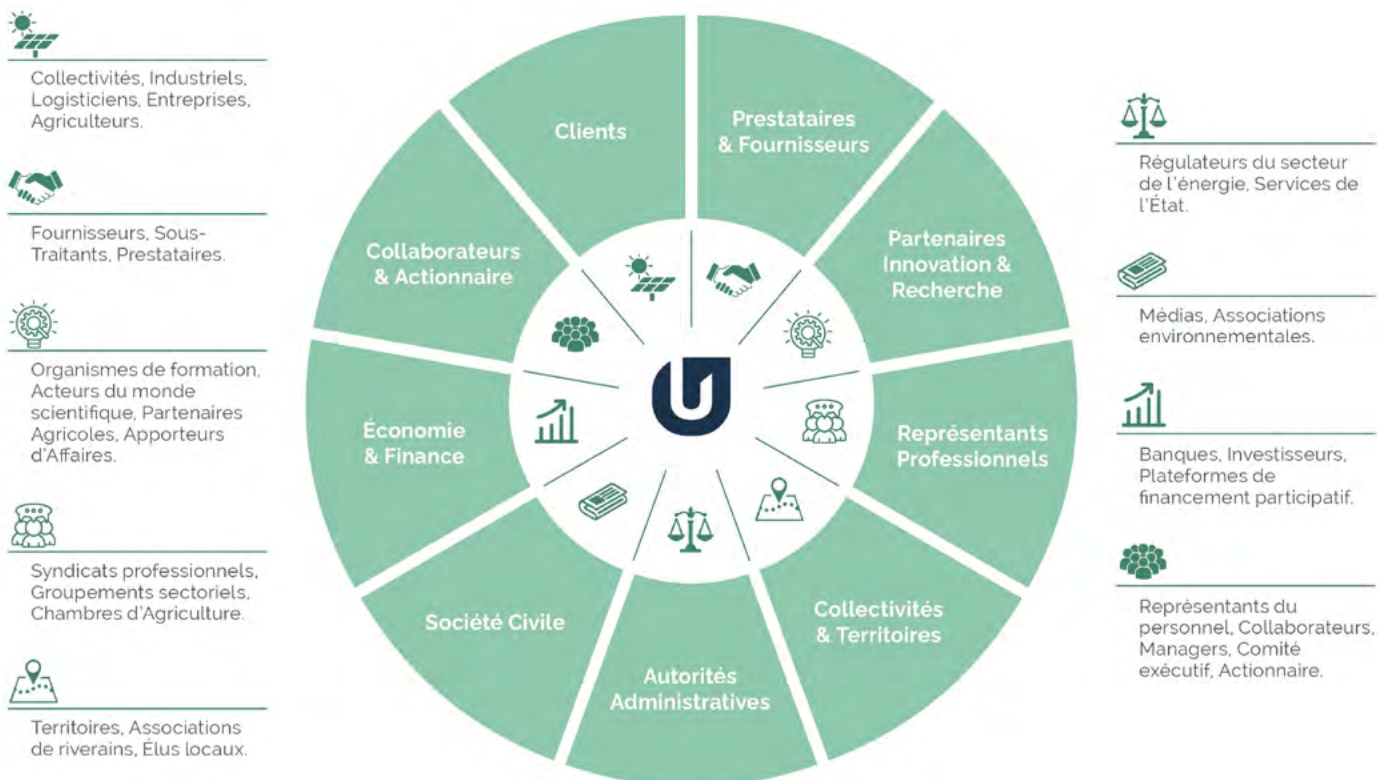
Collectivités, Industriels, Logisticiens, Entreprises, Agriculteurs.

Fournisseurs, Sous-Traitants, Prestataires.

Organismes de formation, Acteurs du monde scientifique, Partenaires Agricoles, Apporteurs d'Affaires.

Syndicats professionnels, Groupements sectoriels, Chambres d'Agriculture.

Territoires, Associations de riverains, Élus locaux.

Clients

Prestataires & Fournisseurs

Partenaires Innovation & Recherche

Représentants Professionnels

Collectivités & Territoires

Autorités Administratives

Société Civile

Économie & Finance

Collaborateurs & Actionnaire

Régulateurs du secteur de l'énergie, Services de l'État.

Médias, Associations environnementales.

Banques, Investisseurs, Plateformes de financement participatif.

Représentants du personnel, Collaborateurs, Managers, Comité exécutif, Actionnaire.